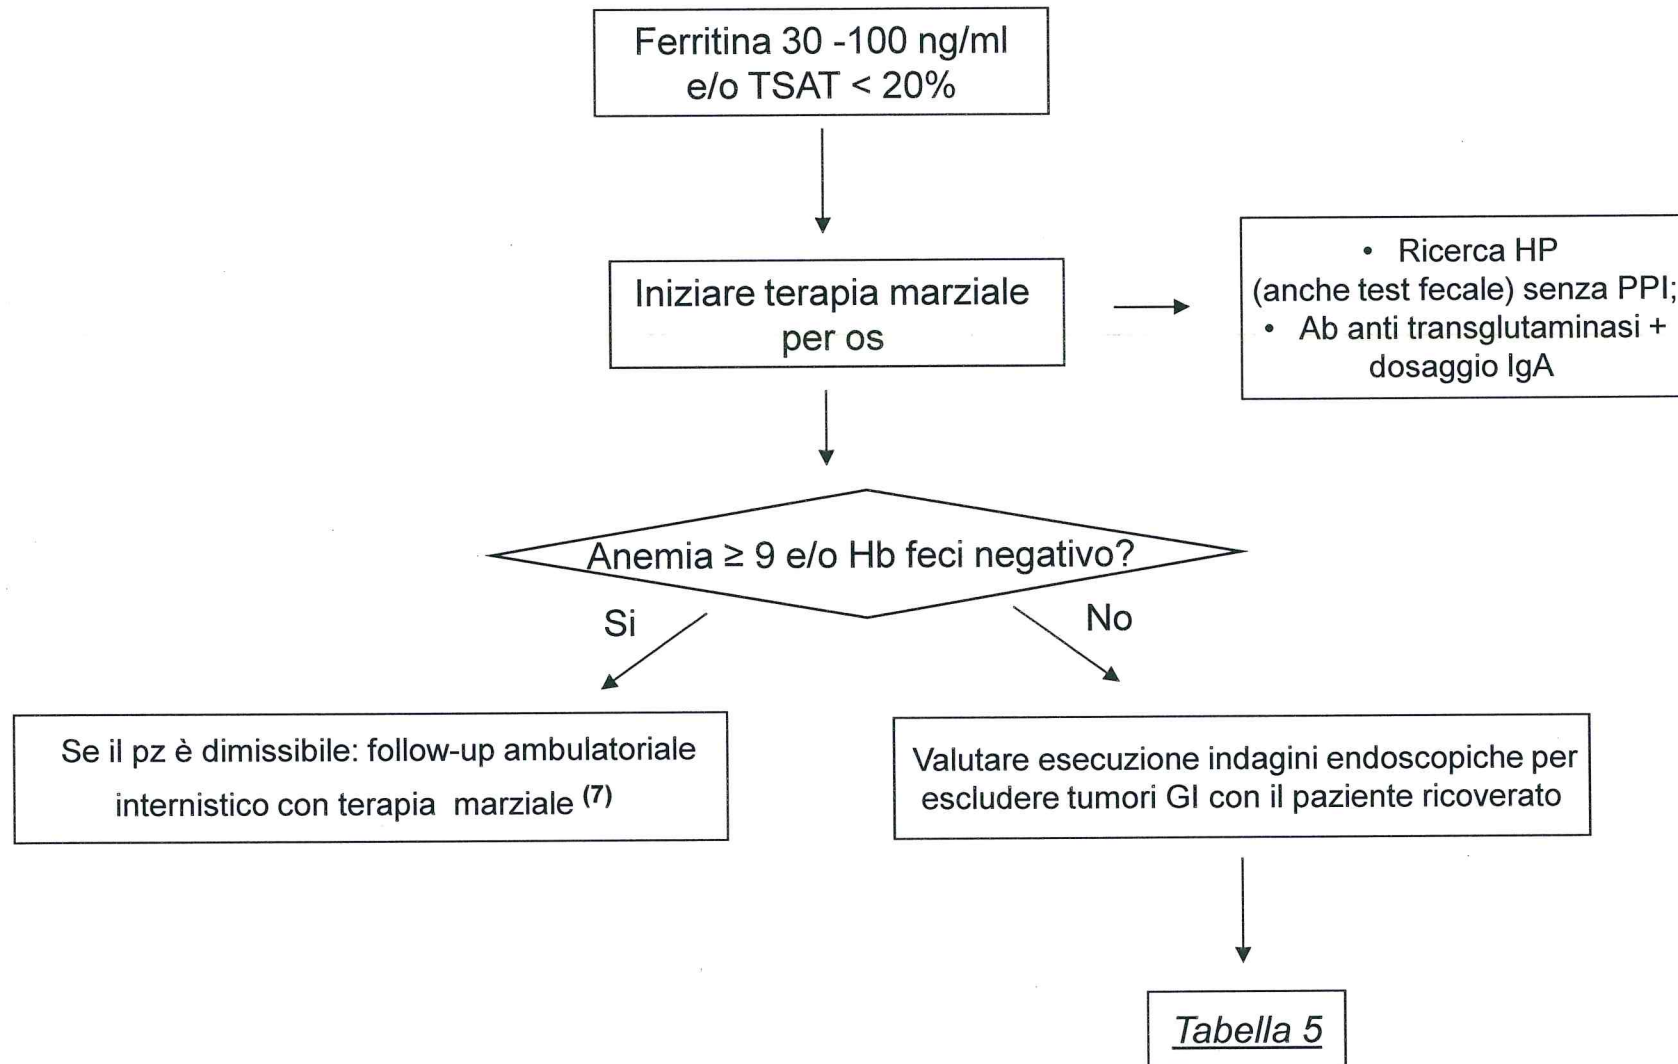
Ferritina 30 -100 ng/ml
e/o TSAT < 20%

Iniziare terapia marziale per os

• Ricerca HP (anche test fecale) senza PPI;
• Ab anti transglutaminasi + dosaggio IgA

Anemia ≥ 9 e/o Hb feci negativo?

Si

No

Se il pz è dimissibile: follow-up ambulatoriale internistico con terapia marziale $^{(7)}$

Valutare esecuzione indagini endoscopiche per escludere tumori GI con il paziente ricoverato

Tabella 5